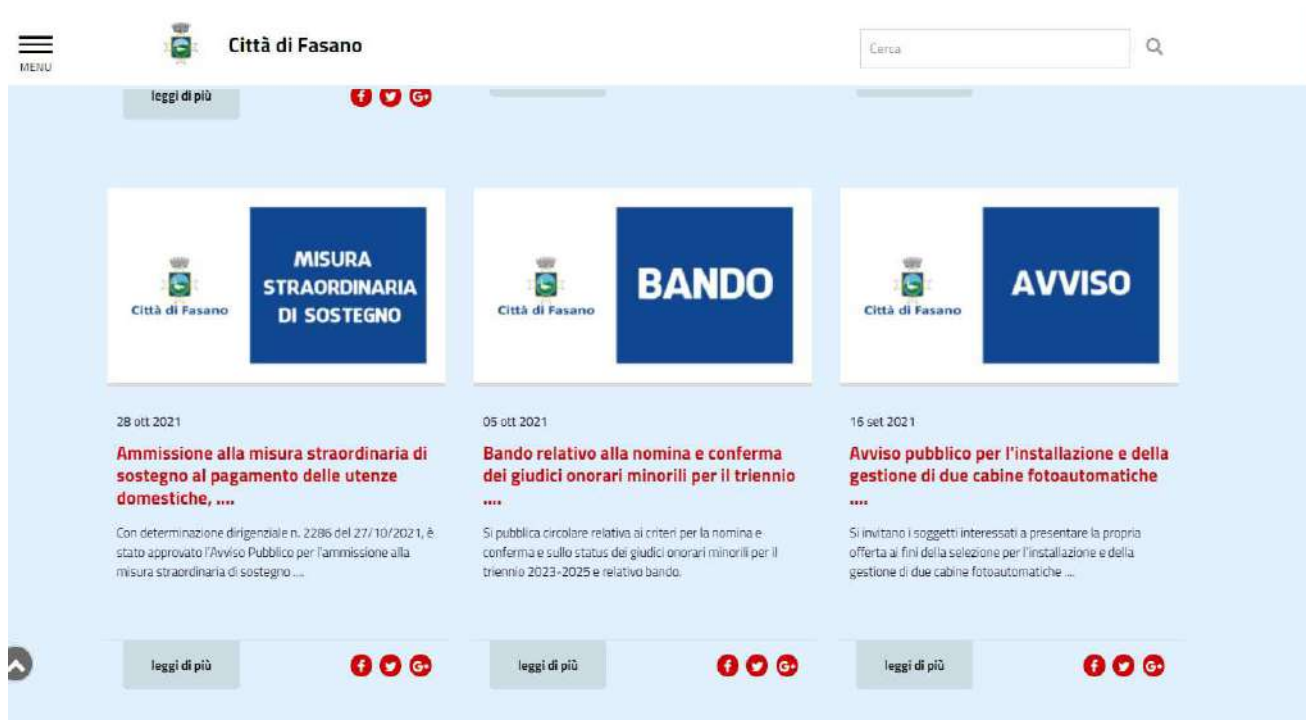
MENU

Città di Fasano

Cerca

leggi di più

Città di Fasano

MISURA STRAORDINARIA DI SOSTEGNO

28 ott 2021

Ammissione alla misura straordinaria di sostegno al pagamento delle utenze domestiche, ....

Con determinazione dirigenziale n. 2286 del 27/10/2021, è stato approvato l'Avviso Pubblico per l'ammissione alla misura straordinaria di sostegno ....

leggi di più

Città di Fasano

BANDO

05 ott 2021

Bando relativo alla nomina e conferma dei giudici onorari minorili per il triennio ....

Si pubblica circolare relativa ai criteri per la nomina e conferma e sullo status dei giudici onorari minorili per il triennio 2023-2025 e relativo bando.

leggi di più

Città di Fasano

AVVISO

16 set 2021

Avviso pubblico per l'installazione e della gestione di due cabine fotoautomatiche ....

Si invitano i soggetti interessati a presentare la propria offerta ai fini della selezione per l'installazione e della gestione di due cabine fotoautomatiche ....

leggi di più